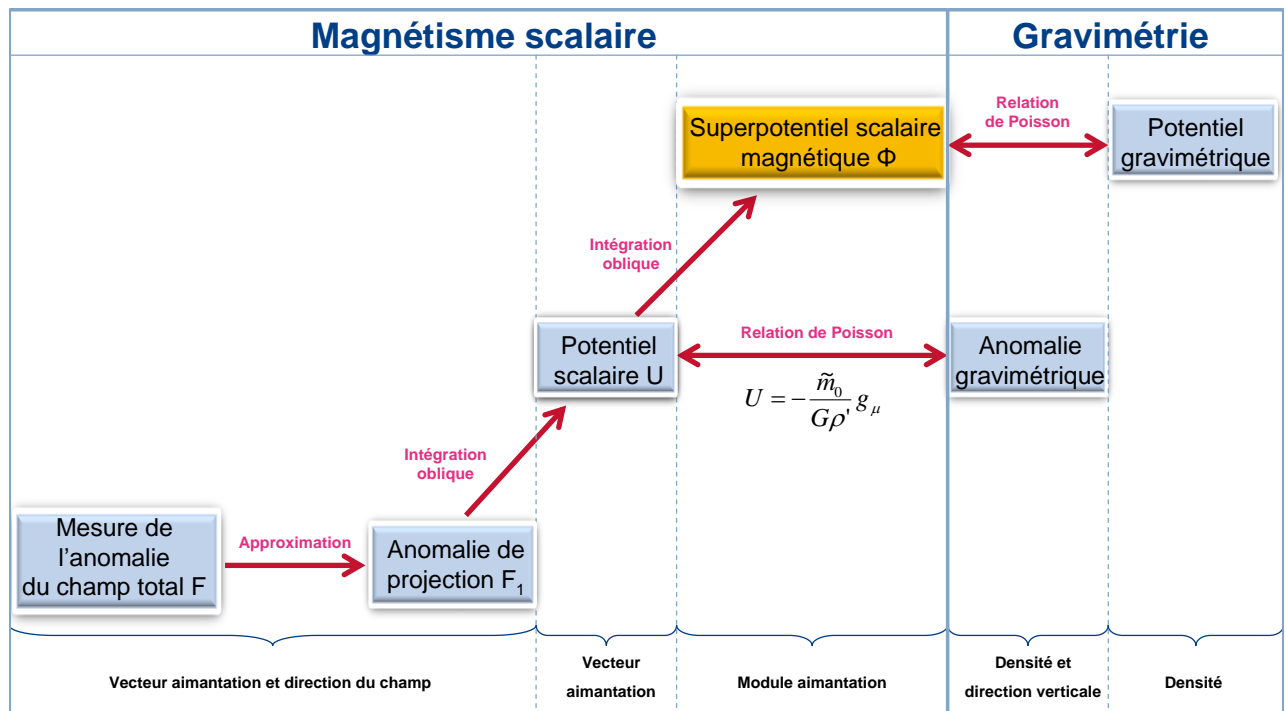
Magnétisme scalaire

Gravimétrie

Superpotentiel scalaire magnétique Φ

Relation de Poisson

Potentiel gravimétrique

Intégration oblique

Potentiel scalaire U

Relation de Poisson

Anomalie gravimétrique

$U = -\frac{\tilde{m}_0}{G\rho'} g_{\mu}$

Intégration oblique

Mesure de l'anomalie du champ total F

Approximation

Anomalie de projection $F_1$

Vecteur aimantation et direction du champ

Vecteur aimantation

Module aimantation

Densité et direction verticale

Densité